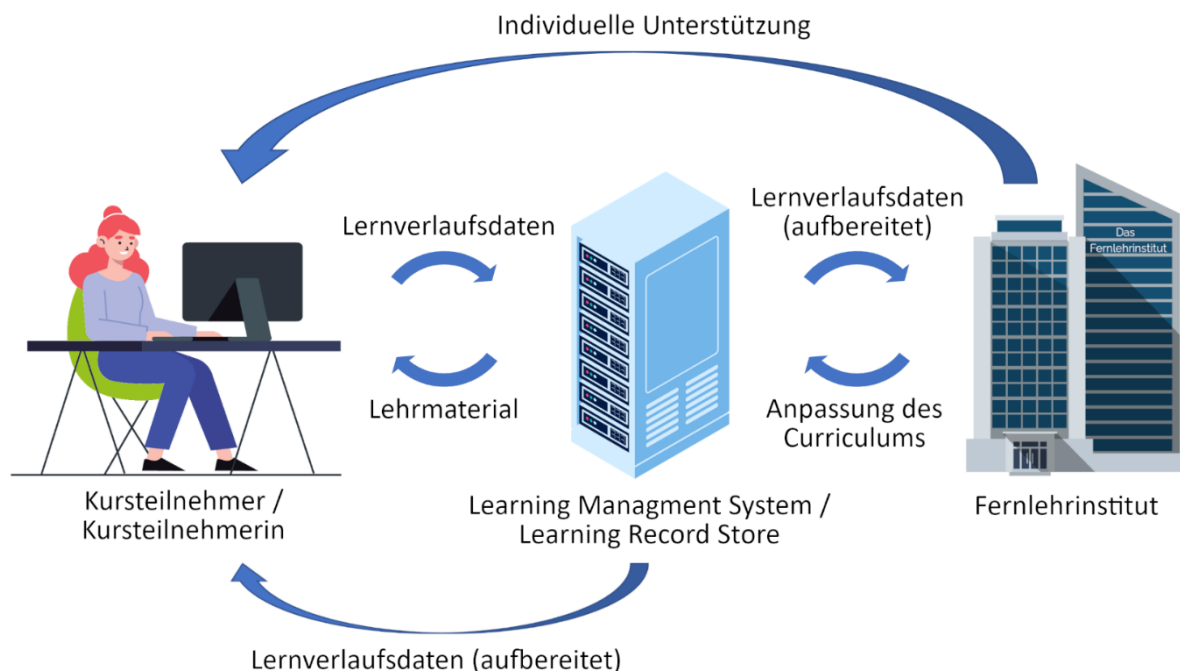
Individuelle Unterstützung

Lernverlaufsdaten

Lehrmaterial

Lernverlaufsdaten (aufbereitet)

Anpassung des Curriculums

Das Fernlehrinstitut

Kursteilnehmer / Kursteilnehmerin

Learning Managment System / Learning Record Store

Fernlehrinstitut

Lernverlaufsdaten (aufbereitet)